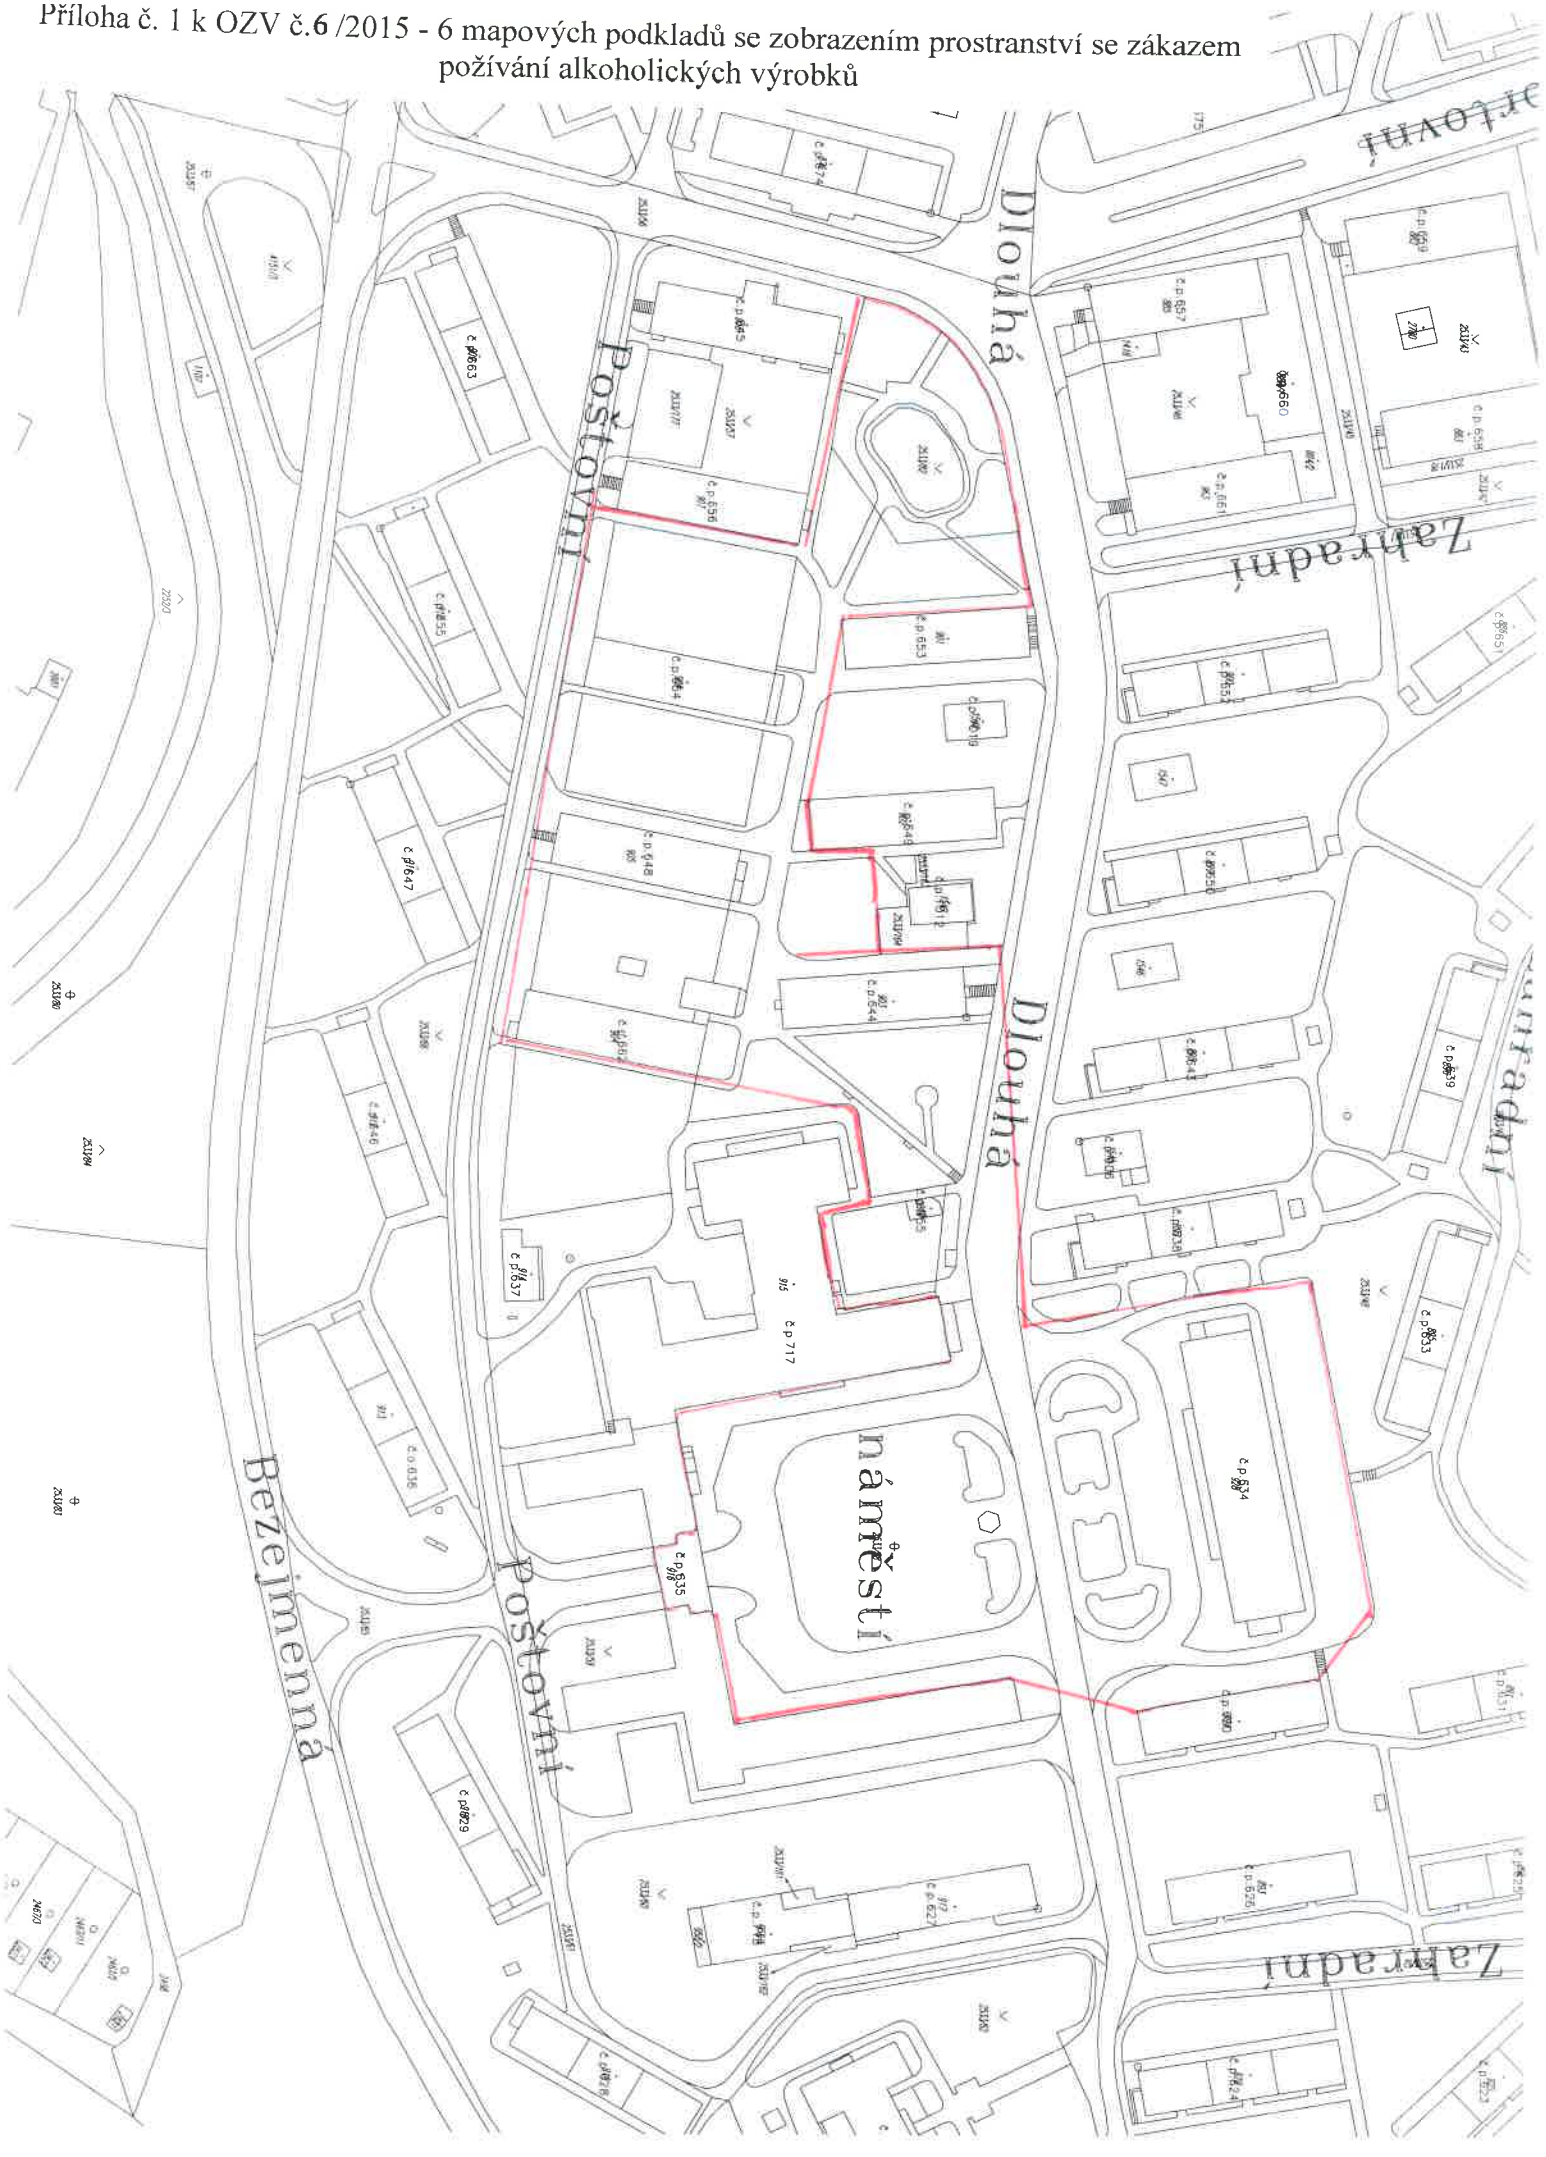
Příloha č. 1 k OZV č.6 /2015 - 6 mapových podkladů se zobrazením prostranství se zákazem požívání alkoholických výrobků

Dlouhá

Poštovní

Zahradní

Dlouhá

náměstí

Poštovní

Bezejmenná

Zahradní

Zahradní

Jurkovni

č.p.674

č.p.645

č.p.656

č.p.663

č.p.655

č.p.654

č.p.653

č.p.649

č.p.648

č.p.647

č.p.644

č.p.646

č.p.637

č.p.717

č.p.636

č.p.635

č.p.629

č.p.627

č.p.657

č.p.660

č.p.661

č.p.659

č.p.658

č.p.652

č.p.651

č.p.650

č.p.643

č.p.639

č.p.633

č.p.634

č.p.631

č.p.626

č.p.625

č.p.624

č.p.623

č.p.618

175

915